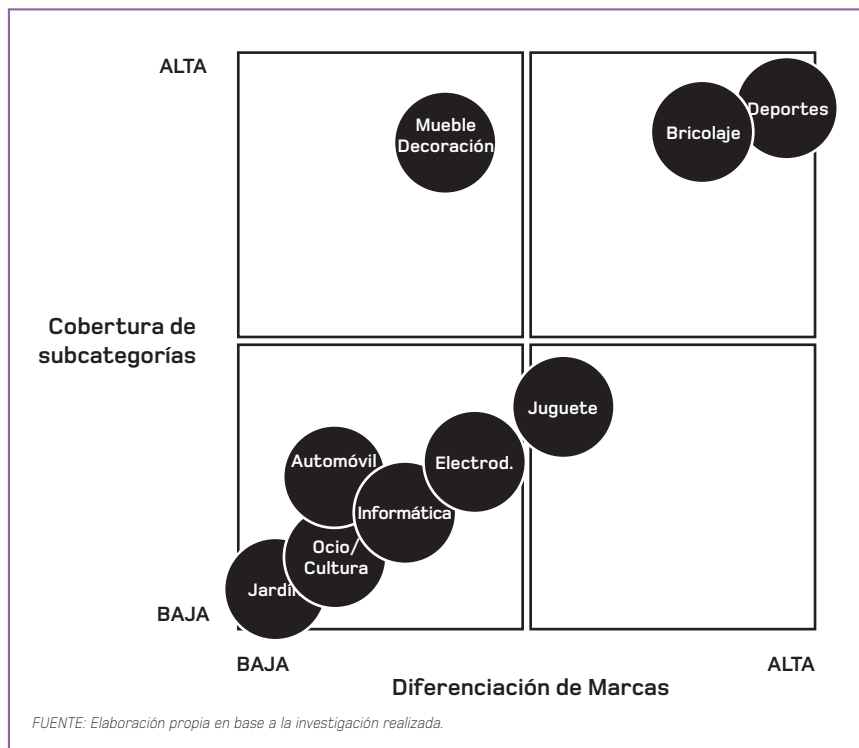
ALTA

Mueble Decoración

Bricolaje

Deportes

Cobertura de subcategorías

Juguete

Automóvil

Electrod.

Informática

Ocio/ Cultura

Jardín

BAJA

BAJA

ALTA

Diferenciación de Marcas

FUENTE: Elaboración propia en base a la investigación realizada.